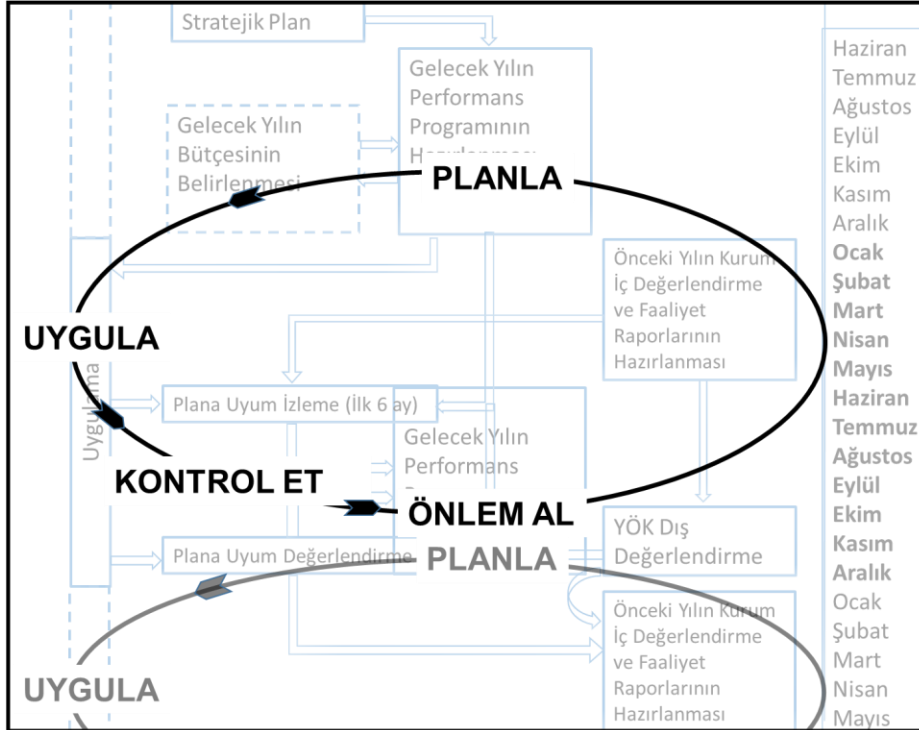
Stratejik Plan

Gelecek Yılın Performans Programının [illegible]

Gelecek Yılın Bütçesinin Belirlenmesi

PLANLA

Önceki Yılın Kurum İç Değerlendirme ve Faaliyet Raporlarının Hazırlanması

UYGULA

Uygulama

Plana Uyum İzleme (İlk 6 ay)

Gelecek Yılın Performans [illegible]

KONTROL ET

ÖNLEM AL

YÖK Dış Değerlendirme

Plana Uyum Değerlendirme

PLANLA

Önceki Yılın Kurum İç Değerlendirme ve Faaliyet Raporlarının Hazırlanması

UYGULA

Haziran
Temmuz
Ağustos
Eylül
Ekim
Kasım
Aralık
Ocak
Şubat
Mart
Nisan
Mayıs
Haziran
Temmuz
Ağustos
Eylül
Ekim
Kasım
Aralık
Ocak
Şubat
Mart
Nisan
Mayıs